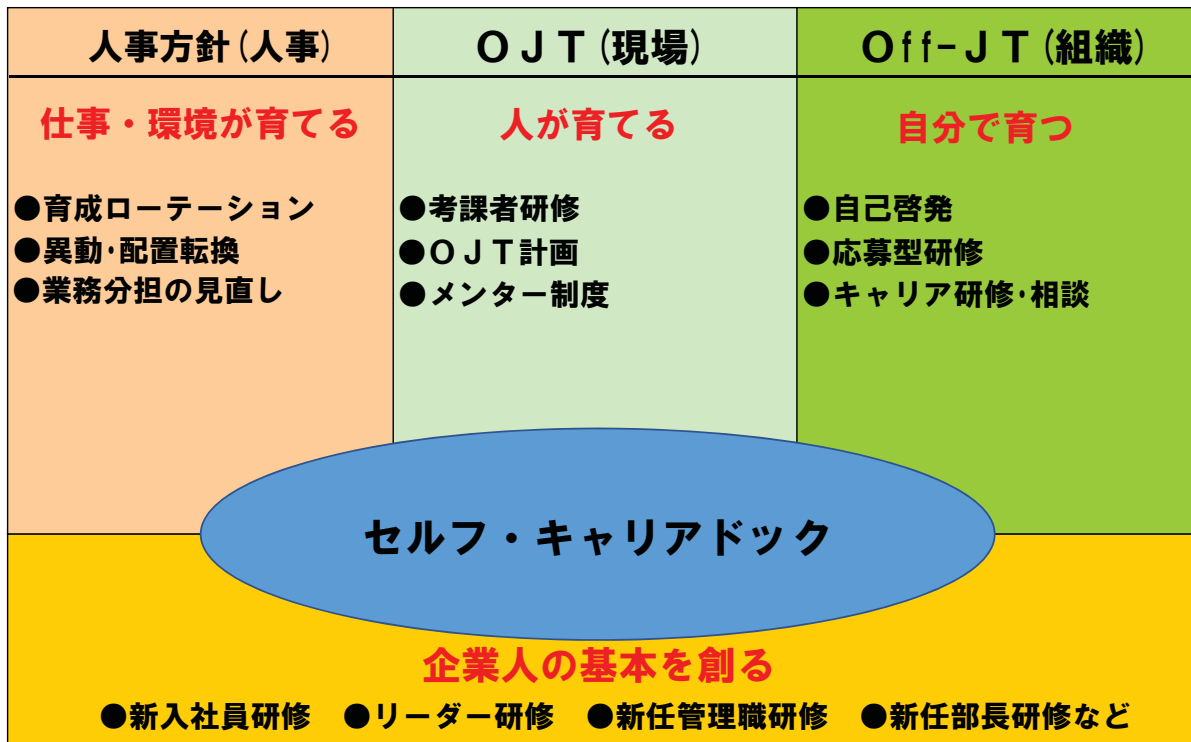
人事方針(人事)

仕事・環境が育てる

●育成ローテーション
●異動･配置転換
●業務分担の見直し

ＯＪＴ(現場)

人が育てる

●考課者研修
●ＯＪＴ計画
●メンター制度

Off-ＪＴ(組織)

自分で育つ

●自己啓発
●応募型研修
●キャリア研修･相談

セルフ・キャリアドック

企業人の基本を創る

●新入社員研修　●リーダー研修　●新任管理職研修　●新任部長研修など